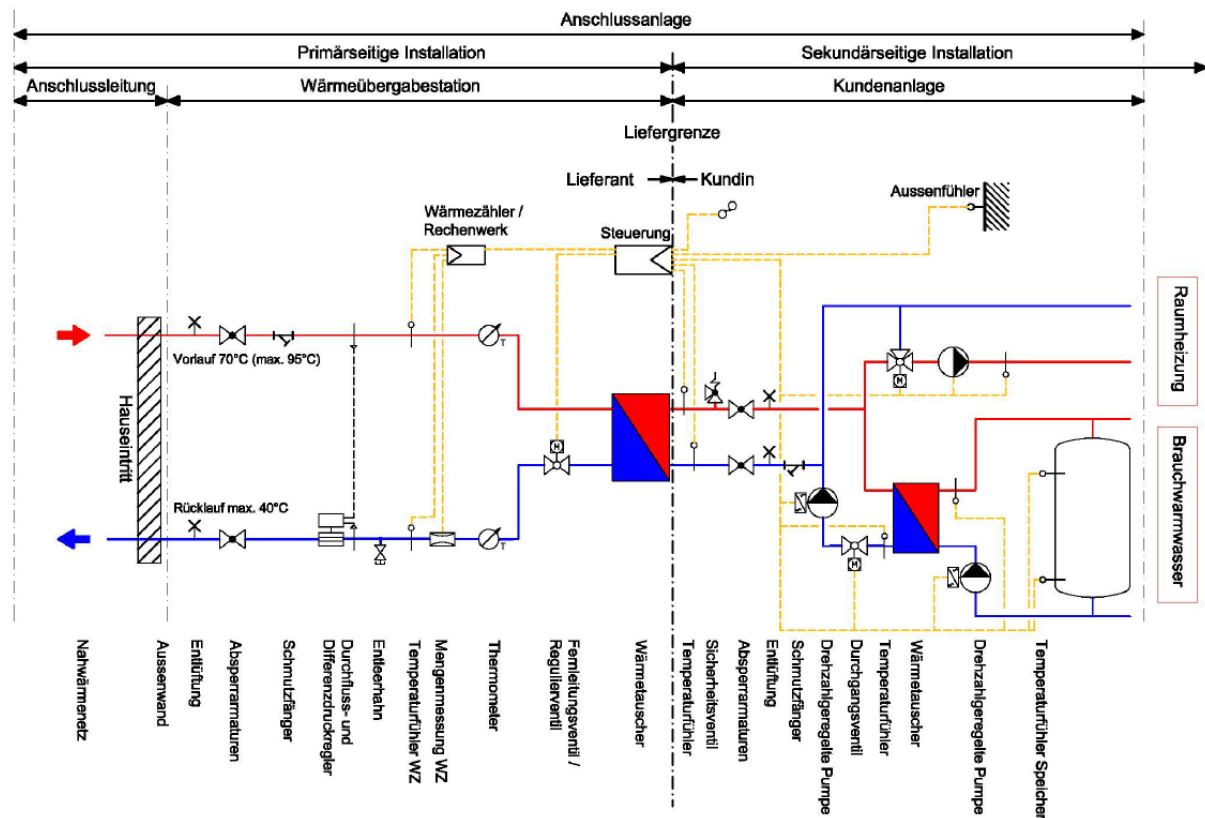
Anschlussanlage

Primärseitige Installation

Sekundärseitige Installation

Anschlussleitung

Wärmeübergabestation

Kundenanlage

Liefergrenze

Lieferant

Kundin

Aussenfühler

Wärmezähler / Rechenwerk

Steuerung

Raumheizung

Vorlauf 70°C (max. 95°C)

Hauseintritt

Brauchwarmwasser

Rücklauf max. 40°C

Nahwärmenetz

Aussenwand

Entlüftung

Absperrarmaturen

Schmutzfänger

Durchfluss- und Differenzdruckregler

Entleerhahn

Temperaturfühler WZ

Mengenmessung WZ

Thermometer

Fernleitungsventil / Regulierventil

Wärmetauscher

Temperaturfühler

Sicherheitsventil

Absperrarmaturen

Entlüftung

Schmutzfänger

Drehzahlgeregelte Pumpe

Durchgangsventil

Temperaturfühler

Wärmetauscher

Drehzahlgeregelte Pumpe

Temperaturfühler Speicher